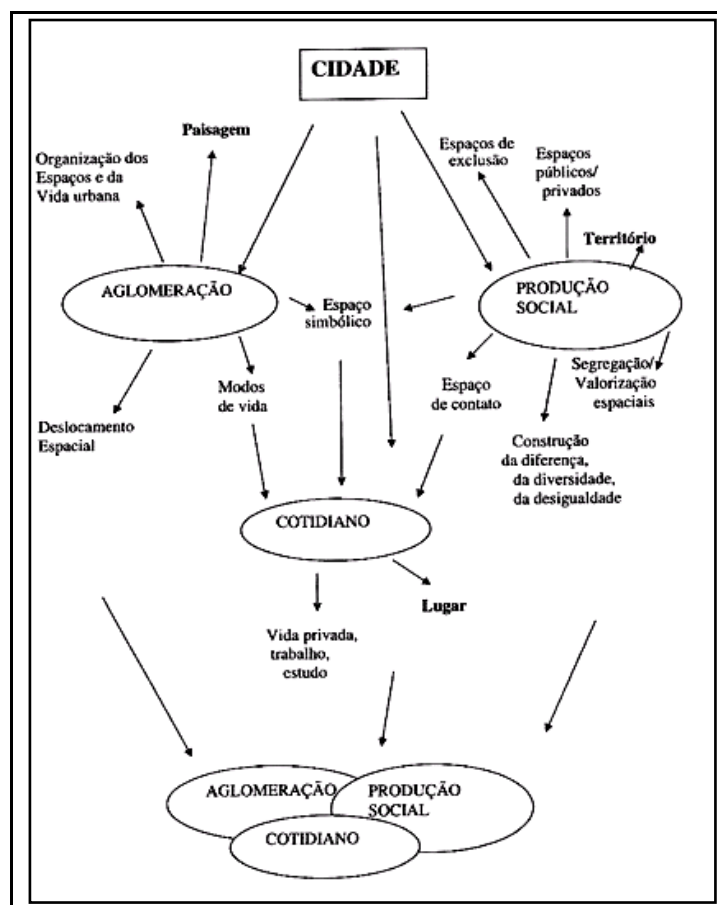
CIDADE

Paisagem

Organização dos Espaços e da Vida urbana

Espaços de exclusão

Espaços públicos/ privados

Território

AGLOMERAÇÃO

Espaço simbólico

PRODUÇÃO SOCIAL

Modos de vida

Espaço de contato

Segregação/ Valorização espaciais

Deslocamento Espacial

Construção da diferença, da diversidade, da desigualdade

COTIDIANO

Lugar

Vida privada, trabalho, estudo

AGLOMERAÇÃO

PRODUÇÃO SOCIAL

COTIDIANO